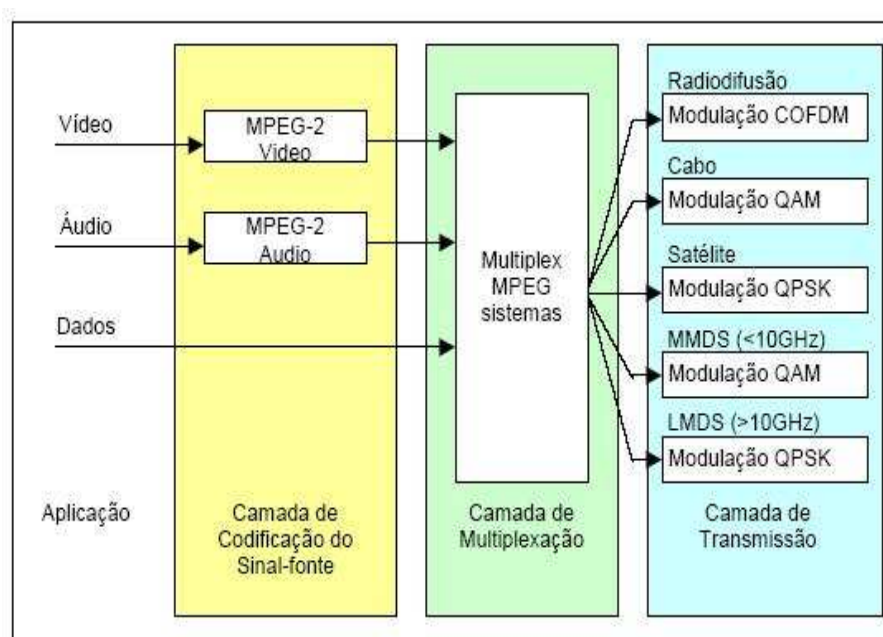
Vídeo

Áudio

Dados

Aplicação

MPEG-2 Video

MPEG-2 Audio

Camada de Codificação do Sinal-fonte

Multiplex MPEG sistemas

Camada de Multiplexação

Radiodifusão
Modulação COFDM

Cabo
Modulação QAM

Satélite
Modulação QPSK

MMDS (<10GHz)
Modulação QAM

LMDS (>10GHz)
Modulação QPSK

Camada de Transmissão